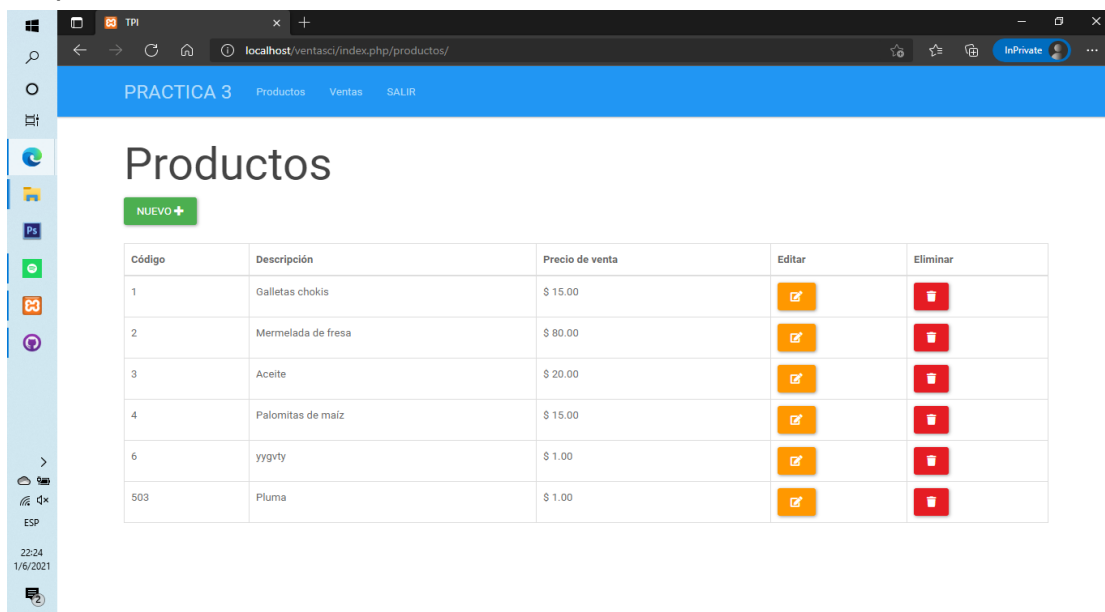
TPI

localhost/ventasci/index.php/productos/

InPrivate

PRACTICA 3 Productos Ventas SALIR

Productos

NUEVO

| Código | Descripción | Precio de venta | Editar | Eliminar |
|---|---|---|---|---|
| 1 | Galletas chokis | $ 15.00 | | |
| 2 | Mermelada de fresa | $ 80.00 | | |
| 3 | Aceite | $ 20.00 | | |
| 4 | Palomitas de maíz | $ 15.00 | | |
| 6 | yygvty | $ 1.00 | | |
| 503 | Pluma | $ 1.00 | | |

ESP

22:24
1/6/2021

2